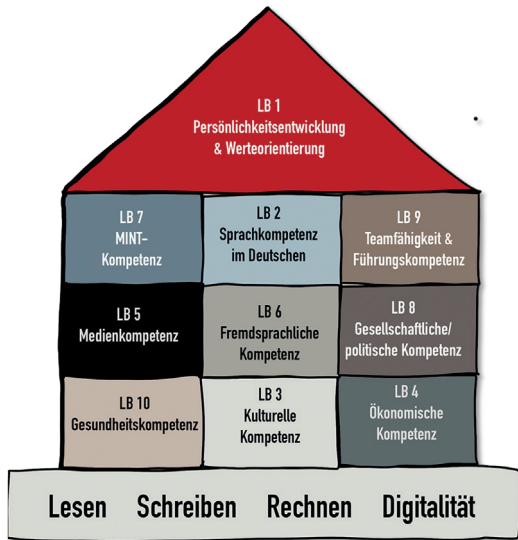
LB 1
Persönlichkeitsentwicklung & Werteorientierung

LB 7
MINT-Kompetenz

LB 2
Sprachkompetenz im Deutschen

LB 9
Teamfähigkeit & Führungskompetenz

LB 5
Medienkompetenz

LB 6
Fremdsprachliche Kompetenz

LB 8
Gesellschaftliche/ politische Kompetenz

LB 10
Gesundheitskompetenz

LB 3
Kulturelle Kompetenz

LB 4
Ökonomische Kompetenz

Lesen Schreiben Rechnen Digitalität